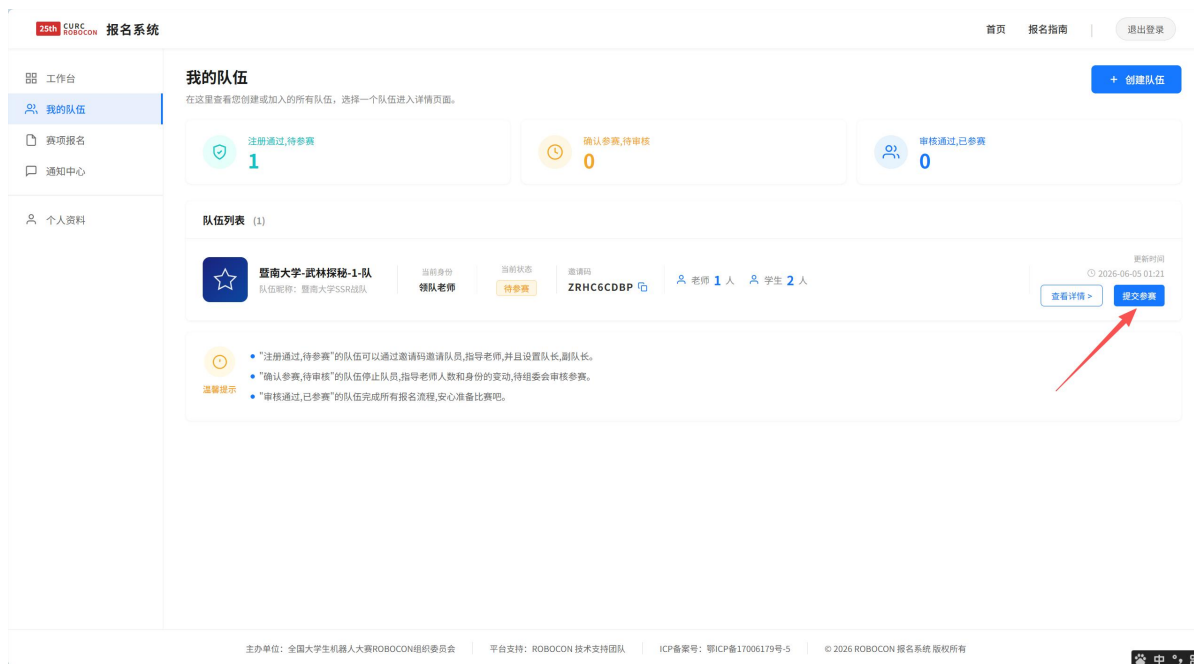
25th CURC ROBOCON 报名系统

首页 报名指南 退出登录

工作台
我的队伍
赛项报名
通知中心
个人资料

我的队伍
在这里查看您创建或加入的所有队伍，选择一个队伍进入详情页面。

+ 创建队伍

注册通过,待参赛
1

确认参赛,待审核
0

审核通过,已参赛
0

队伍列表 (1)

暨南大学-武林探秘-1-队
队伍昵称：暨南大学SSR战队

当前身份
领队老师

当前状态
待参赛

邀请码
ZRHC6CDBP

老师 1 人 学生 2 人

更新时间
2026-06-05 01:21

查看详情 >
提交参赛

温馨提示
• "注册通过,待参赛"的队伍可以通过邀请码邀请队员,指导老师,并且设置队长,副队长。
• "确认参赛,待审核"的队伍停止队员,指导老师人数和身份的变动,待组委会审核参赛。
• "审核通过,已参赛"的队伍完成所有报名流程,安心准备比赛吧。

主办单位：全国大学生机器人大赛ROBOCON组织委员会 | 平台支持：ROBOCON 技术支持团队 | ICP备案号：鄂ICP备17006179号-5 | © 2026 ROBOCON 报名系统 版权所有

中